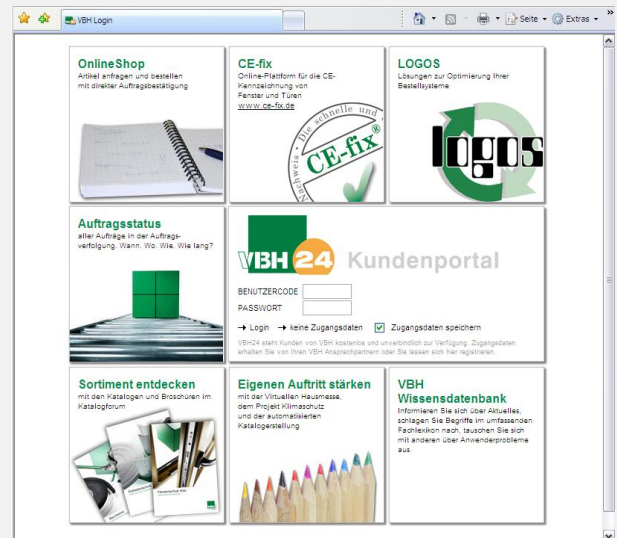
VBH Login

Seite ▾ Extras ▾ »

OnlineShop
Artikel anfragen und bestellen mit direkter Auftragsbestätigung

CE-fix
Online-Plattform für die CE-Kennzeichnung von Fenster und Türen
www.ce-fix.de

Nachweis · Die schnelle und
CE-fix®

LOGOS
Lösungen zur Optimierung Ihrer Bestellsysteme

logos

Auftragsstatus
aller Aufträge in der Auftragsverfolgung. Wann. Wo. Wie. Wie lang?

VBH24 Kundenportal

BENUTZERCODE
PASSWORT

→ Login → keine Zugangsdaten Zugangsdaten speichern

VBH24 steht Kunden von VBH kostenlos und unverbindlich zur Verfügung. Zugangsdaten erhalten Sie von Ihren VBH Ansprechpartnern oder Sie lassen sich hier registrieren.

Sortiment entdecken
mit den Katalogen und Broschüren im Katalogforum

Eigenen Auftritt stärken
mit der Virtuellen Hausmesse, dem Projekt Klimaschutz und der automatisierten Katalogerstellung

VBH Wissensdatenbank
Informieren Sie sich über Aktuelles, schlagen Sie Begriffe im umfassenden Fachlexikon nach, tauschen Sie sich mit anderen über Anwenderprobleme aus.